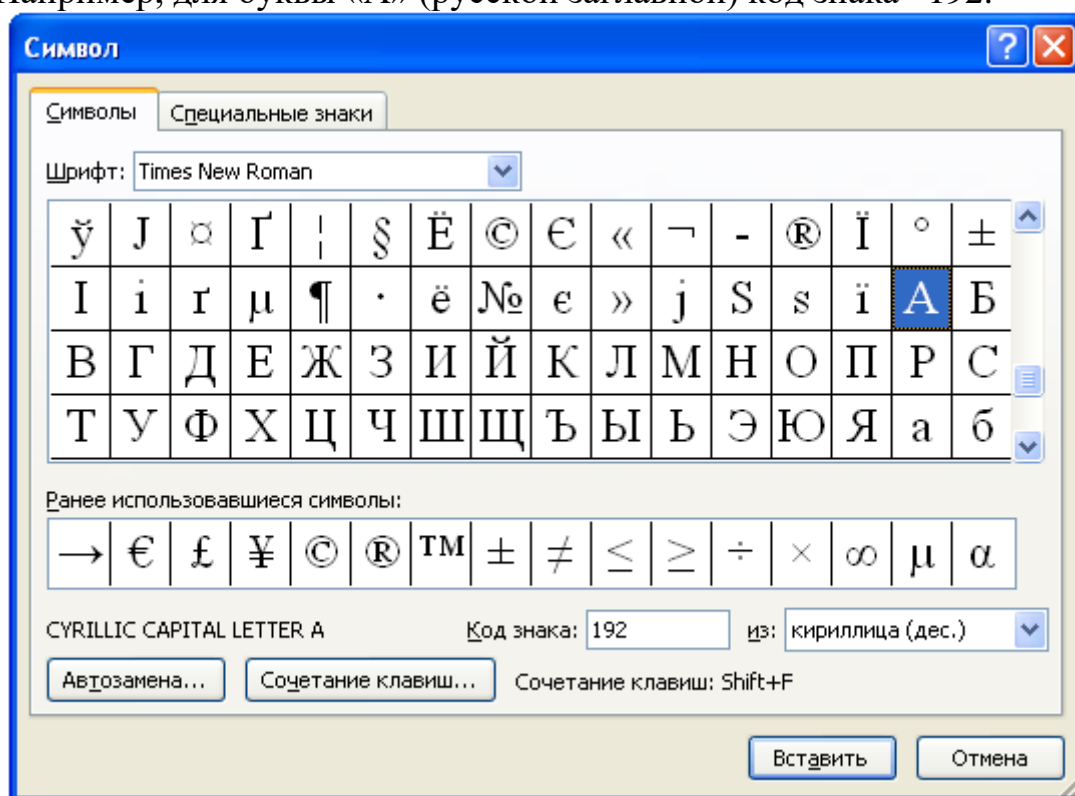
Символ

Символы | Специальные знаки

Шрифт: Times New Roman

| ў | Ј | ¤ | Ґ | ¦ | § | Ё | © | Є | « | ¬ | - | ® | Ї | ° | ± |
|---|---|---|---|---|---|---|---|---|---|---|---|---|---|---|---|
| І | і | ґ | µ | ¶ | · | ё | № | є | » | ј | Ѕ | ѕ | ї | А | Б |
| В | Г | Д | Е | Ж | З | И | Й | К | Л | М | Н | О | П | Р | С |
| Т | У | Ф | Х | Ц | Ч | Ш | Щ | Ъ | Ы | Ь | Э | Ю | Я | а | б |

Ранее использовавшиеся символы:

| → | € | £ | ¥ | © | ® | ™ | ± | ≠ | ≤ | ≥ | ÷ | × | ∞ | µ | α |
|---|---|---|---|---|---|---|---|---|---|---|---|---|---|---|---|

CYRILLIC CAPITAL LETTER A   Код знака: 192   из: кириллица (дес.)

Автозамена...   Сочетание клавиш...   Сочетание клавиш: Shift+F

Вставить   Отмена